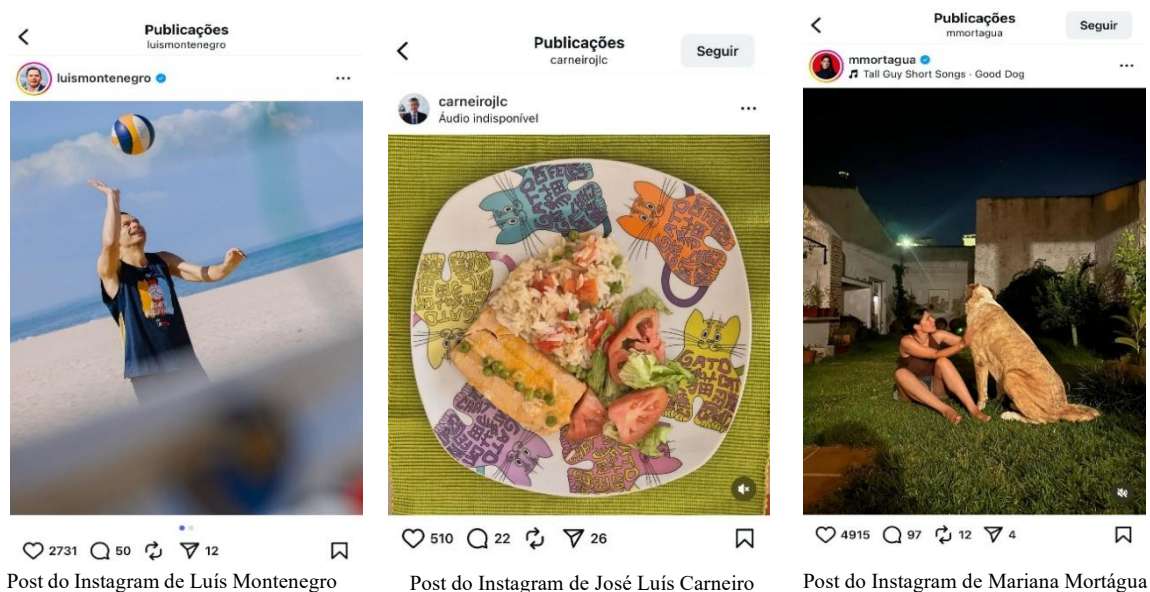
Publicações
luismontenegro

luismontenegro

2731 50 12

Post do Instagram de Luís Montenegro

Publicações
carneirojlc
Seguir

carneirojlc
Áudio indisponível

510 22 26

Post do Instagram de José Luís Carneiro

Publicações
mmortagua
Seguir

mmortagua
Tall Guy Short Songs · Good Dog

4915 97 12 4

Post do Instagram de Mariana Mortágua